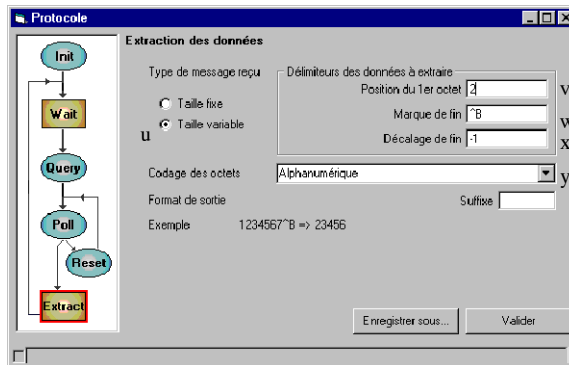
Protocole

Init
Wait
Query
Poll
Reset
Extract

Extraction des données

Type de message reçu
Taille fixe
Taille variable
u

Délimiteurs des données à extraire
Position du 1er octet 2
Marque de fin ^B
Décalage de fin -1
v
w
x

Codage des octets Alphanumérique
y

Format de sortie
Suffixe

Exemple 1234567^B => 23456

Enregistrer sous...
Valider